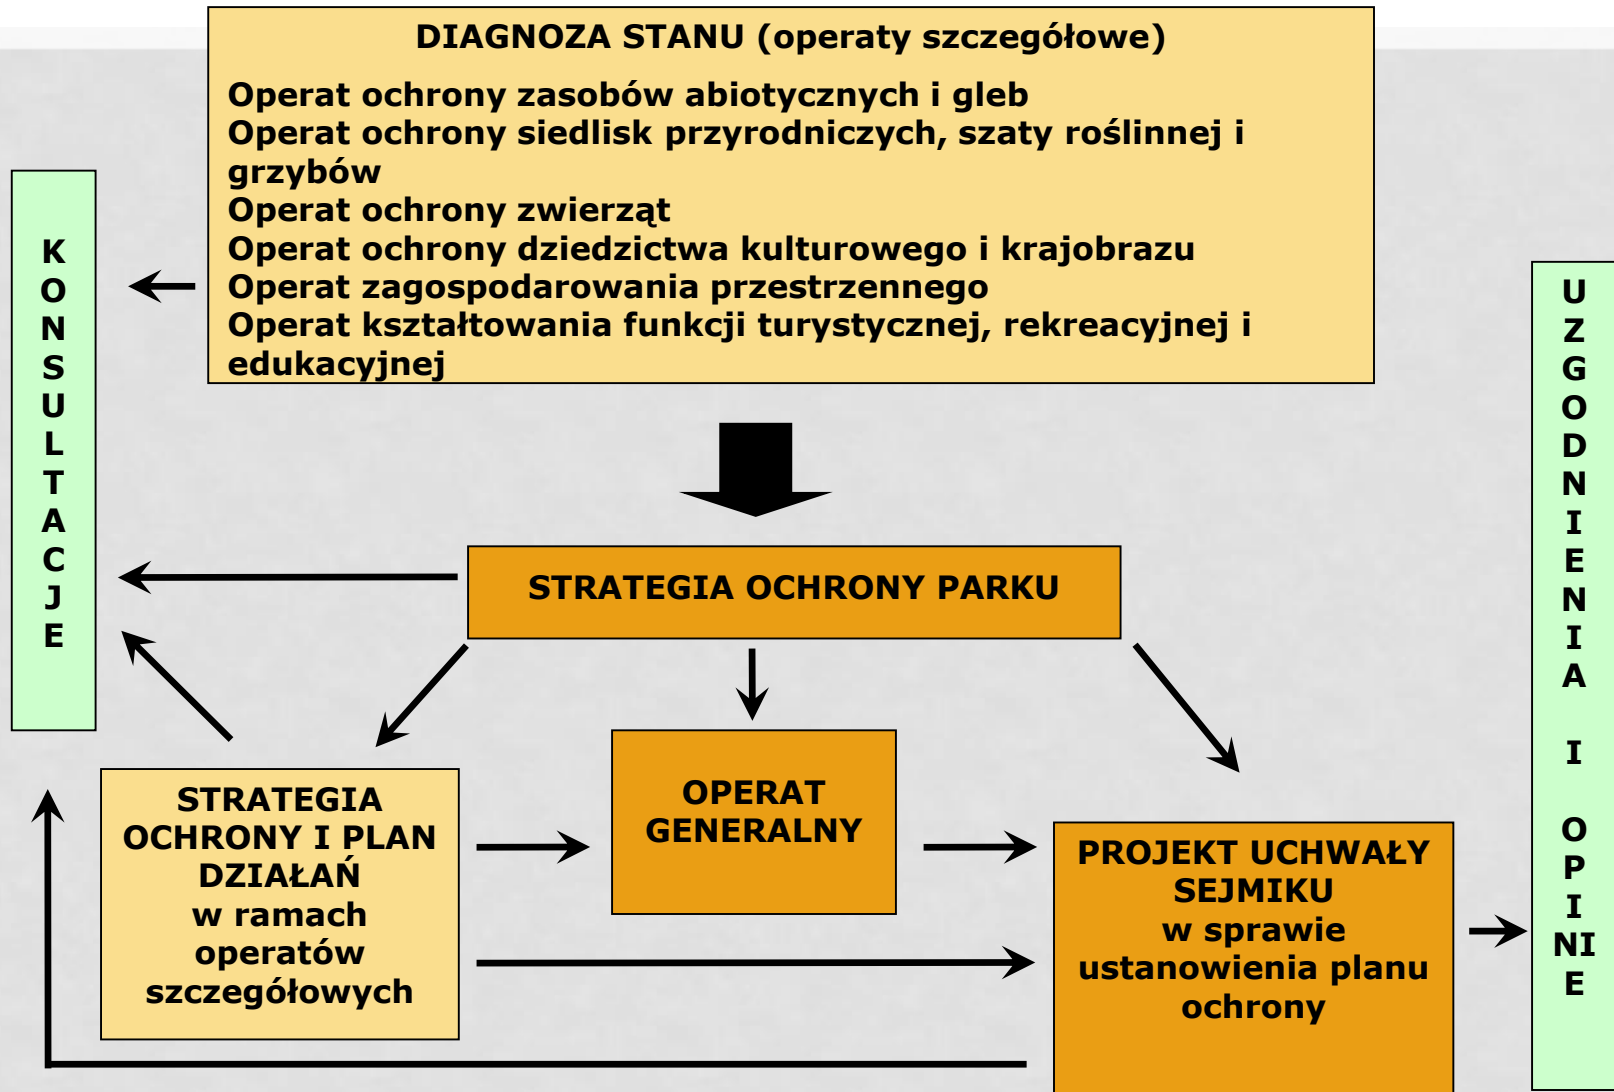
DIAGNOZA STANU (operaty szczegółowe)

Operat ochrony zasobów abiotycznych i gleb
Operat ochrony siedlisk przyrodniczych, szaty roślinnej i grzybów
Operat ochrony zwierząt
Operat ochrony dziedzictwa kulturowego i krajobrazu
Operat zagospodarowania przestrzennego
Operat kształtowania funkcji turystycznej, rekreacyjnej i edukacyjnej

KONSULTACJE

STRATEGIA OCHRONY PARKU

STRATEGIA OCHRONY I PLAN DZIAŁAŃ w ramach operatów szczegółowych

OPERAT GENERALNY

PROJEKT UCHWAŁY SEJMIKU w sprawie ustanowienia planu ochrony

UZGODNIENIA I OPINIE